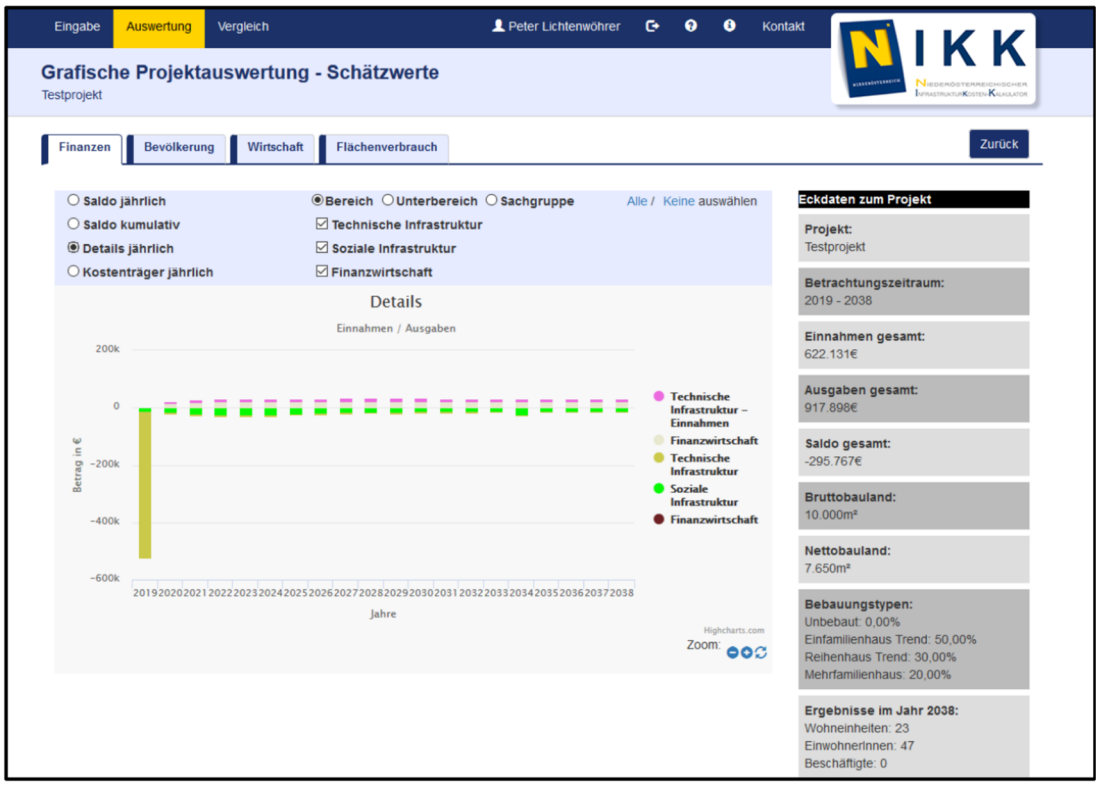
Eingabe Auswertung Vergleich

Peter Lichtenwöhrer

Kontakt

NIKK
NIEDERÖSTERREICH
NIEDERÖSTERREICHISCHER INFRASTRUKTURKOSTEN-KALKULATOR

Grafische Projektauswertung - Schätzwerte
Testprojekt

Finanzen | Bevölkerung | Wirtschaft | Flächenverbrauch

Zurück

Saldo jährlich
Saldo kumulativ
Details jährlich
Kostenträger jährlich

Bereich Unterbereich Sachgruppe
Technische Infrastruktur
Soziale Infrastruktur
Finanzwirtschaft

Alle / Keine auswählen

Details

Einnahmen / Ausgaben

200k
0
−200k
−400k
−600k

Betrag in €

2019 2020 2021 2022 2023 2024 2025 2026 2027 2028 2029 2030 2031 2032 2033 2034 2035 2036 2037 2038

Jahre

Technische Infrastruktur – Einnahmen
Finanzwirtschaft
Technische Infrastruktur
Soziale Infrastruktur
Finanzwirtschaft

Highcharts.com

Zoom:

Eckdaten zum Projekt

Projekt:
Testprojekt

Betrachtungszeitraum:
2019 - 2038

Einnahmen gesamt:
622.131€

Ausgaben gesamt:
917.898€

Saldo gesamt:
-295.767€

Bruttobauland:
10.000m²

Nettobauland:
7.650m²

Bebauungstypen:
Unbebaut: 0,00%
Einfamilienhaus Trend: 50,00%
Reihenhaus Trend: 30,00%
Mehrfamilienhaus: 20,00%

Ergebnisse im Jahr 2038:
Wohneinheiten: 23
EinwohnerInnen: 47
Beschäftigte: 0